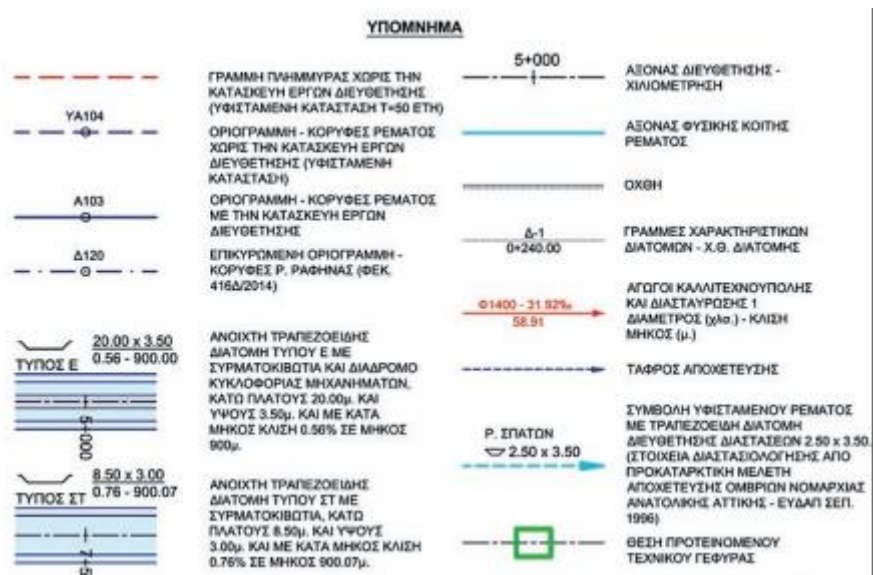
ΥΠΟΜΝΗΜΑ

ΓΡΑΜΜΗ ΠΛΗΜΜΥΡΑΣ ΧΩΡΙΣ ΤΗΝ ΚΑΤΑΣΚΕΥΗ ΕΡΓΩΝ ΔΙΕΥΘΕΤΗΣΗΣ (ΥΦΙΣΤΑΜΕΝΗ ΚΑΤΑΣΤΑΣΗ Τ=50 ΕΤΗ)

ΥΑ104

ΟΡΙΟΓΡΑΜΜΗ - ΚΟΡΥΦΕΣ ΡΕΜΑΤΟΣ ΧΩΡΙΣ ΤΗΝ ΚΑΤΑΣΚΕΥΗ ΕΡΓΩΝ ΔΙΕΥΘΕΤΗΣΗΣ (ΥΦΙΣΤΑΜΕΝΗ ΚΑΤΑΣΤΑΣΗ)

Α103

ΟΡΙΟΓΡΑΜΜΗ - ΚΟΡΥΦΕΣ ΡΕΜΑΤΟΣ ΜΕ ΤΗΝ ΚΑΤΑΣΚΕΥΗ ΕΡΓΩΝ ΔΙΕΥΘΕΤΗΣΗΣ

Δ120

ΕΠΙΚΥΡΩΜΕΝΗ ΟΡΙΟΓΡΑΜΜΗ - ΚΟΡΥΦΕΣ Ρ. ΡΑΦΗΝΑΣ (ΦΕΚ. 416Δ/2014)

ΤΥΠΟΣ Ε 20.00 x 3.50 0.56 - 900.00

5+000

ΑΝΟΙΧΤΗ ΤΡΑΠΕΖΟΕΙΔΗΣ ΔΙΑΤΟΜΗ ΤΥΠΟΥ Ε ΜΕ ΣΥΡΜΑΤΟΚΙΒΩΤΙΑ ΚΑΙ ΔΙΑΔΡΟΜΟ ΚΥΚΛΟΦΟΡΙΑΣ ΜΗΧΑΝΗΜΑΤΩΝ, ΚΑΤΩ ΠΛΑΤΟΥΣ 20.00μ. ΚΑΙ ΥΨΟΥΣ 3.50μ. ΚΑΙ ΜΕ ΚΑΤΑ ΜΗΚΟΣ ΚΛΙΣΗ 0.56% ΣΕ ΜΗΚΟΣ 900μ.

ΤΥΠΟΣ ΣΤ 8.50 x 3.00 0.76 - 900.07

7+5

ΑΝΟΙΧΤΗ ΤΡΑΠΕΖΟΕΙΔΗΣ ΔΙΑΤΟΜΗ ΤΥΠΟΥ ΣΤ ΜΕ ΣΥΡΜΑΤΟΚΙΒΩΤΙΑ, ΚΑΤΩ ΠΛΑΤΟΥΣ 8.50μ. ΚΑΙ ΥΨΟΥΣ 3.00μ. ΚΑΙ ΜΕ ΚΑΤΑ ΜΗΚΟΣ ΚΛΙΣΗ 0.76% ΣΕ ΜΗΚΟΣ 900.07μ.

5+000

ΑΞΟΝΑΣ ΔΙΕΥΘΕΤΗΣΗΣ - ΧΙΛΙΟΜΕΤΡΗΣΗ

ΑΞΟΝΑΣ ΦΥΣΙΚΗΣ ΚΟΙΤΗΣ ΡΕΜΑΤΟΣ

ΟΧΘΗ

Δ-1
0+240.00

ΓΡΑΜΜΕΣ ΧΑΡΑΚΤΗΡΙΣΤΙΚΩΝ ΔΙΑΤΟΜΩΝ - Χ.Θ. ΔΙΑΤΟΜΗΣ

Φ1400 - 31.92‰
58.91

ΑΓΩΓΟΙ ΚΑΛΛΙΤΕΧΝΟΥΠΟΛΗΣ ΚΑΙ ΔΙΑΣΤΑΥΡΩΣΗΣ 1 ΔΙΑΜΕΤΡΟΣ (χλσ.) - ΚΛΙΣΗ ΜΗΚΟΣ (μ.)

ΤΑΦΡΟΣ ΑΠΟΧΕΤΕΥΣΗΣ

Ρ. ΣΠΑΤΩΝ
2.50 x 3.50

ΣΥΜΒΟΛΗ ΥΦΙΣΤΑΜΕΝΟΥ ΡΕΜΑΤΟΣ ΜΕ ΤΡΑΠΕΖΟΕΙΔΗ ΔΙΑΤΟΜΗ ΔΙΕΥΘΕΤΗΣΗΣ ΔΙΑΣΤΑΣΕΩΝ 2.50 x 3.50 (ΣΤΟΙΧΕΙΑ ΔΙΑΣΤΑΣΙΟΛΟΓΗΣΗΣ ΑΠΟ ΠΡΟΚΑΤΑΡΚΤΙΚΗ ΜΕΛΕΤΗ ΑΠΟΧΕΤΕΥΣΗΣ ΟΜΒΡΙΩΝ ΝΟΜΑΡΧΙΑΣ ΑΝΑΤΟΛΙΚΗΣ ΑΤΤΙΚΗΣ - ΕΥΔΑΠ ΣΕΠ. 1996)

ΘΕΣΗ ΠΡΟΤΕΙΝΟΜΕΝΟΥ ΤΕΧΝΙΚΟΥ ΓΕΦΥΡΑΣ